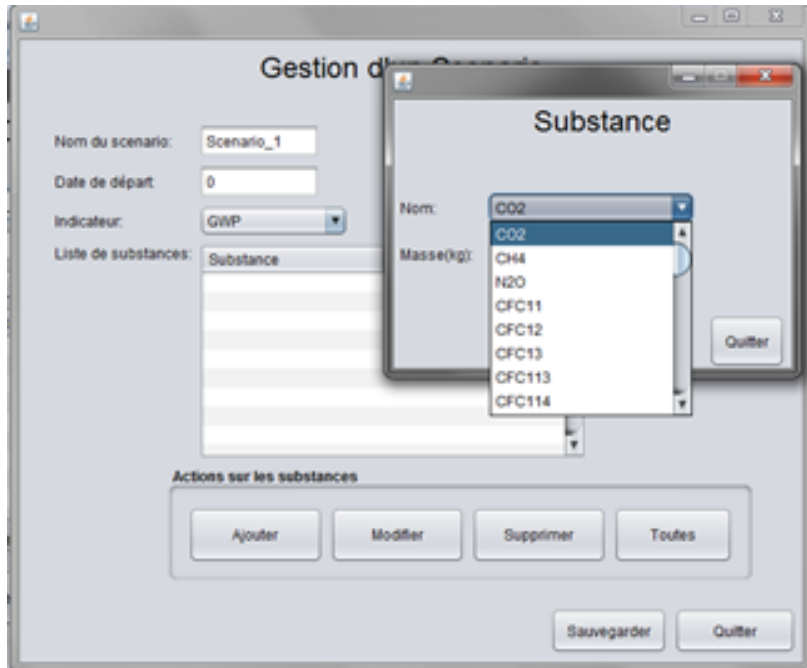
Gestion d'u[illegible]

Nom du scenario: Scenario_1

Date de départ: 0

Indicateur: GWP

Liste de substances:

Substance

Substance

Nom: CO2

CO2
CH4
N2O
CFC11
CFC12
CFC13
CFC113
CFC114

Masse(kg):

Quitter

Actions sur les substances

Ajouter

Modifier

Supprimer

Toutes

Sauvegarder

Quitter